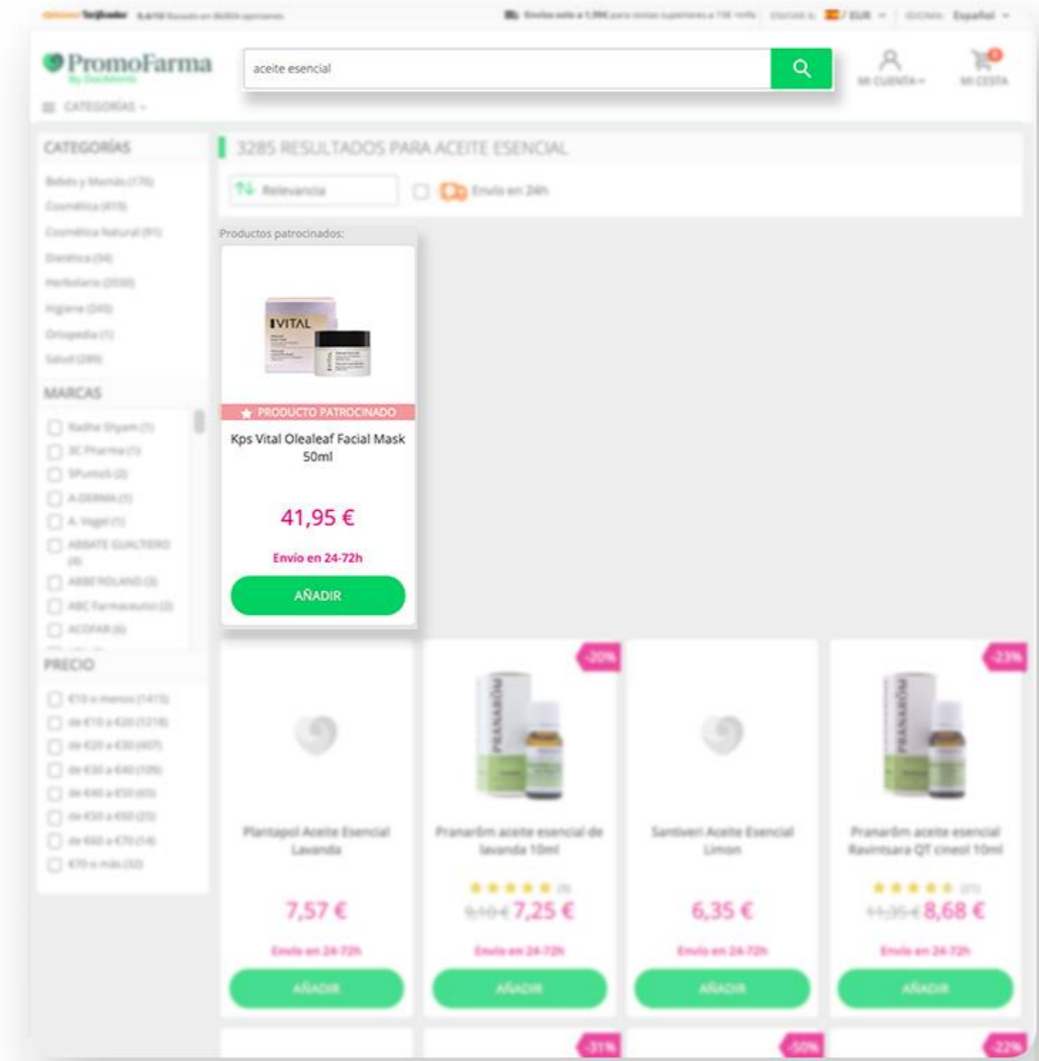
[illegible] Trustpilot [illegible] | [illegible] EUR | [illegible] Español

PromoFarma
By DocMorris

aceite esencial

MI CUENTA | MI CESTA

CATEGORÍAS

CATEGORÍAS
Bebés y Mamás (176)
Cosmética (419)
Cosmética Natural (91)
Dietética (34)
Herbolario (2030)
Higiene (245)
Ortopedia (1)
Salud (289)

MARCAS
Radhe Shyam (1)
3C Pharma (1)
5Punto5 (2)
A-DERMA (1)
A. Vogel (1)
ABBATE GUALTIERO (8)
ABBE ROLAND (3)
ABC Farmaceutici (2)
ACOFAR (6)

PRECIO
€10 o menos (1415)
de €10 a €20 (1218)
de €20 a €30 (407)
de €30 a €40 (109)
de €40 a €50 (65)
de €50 a €60 (25)
de €60 a €70 (14)
€70 o más (32)

3285 RESULTADOS PARA ACEITE ESENCIAL

Relevancia | Envío en 24h

Productos patrocinados:

VITAL

PRODUCTO PATROCINADO
Kps Vital Olealeaf Facial Mask 50ml
41,95 €
Envío en 24-72h
AÑADIR

Plantapol Aceite Esencial Lavanda
7,57 €
Envío en 24-72h
AÑADIR

-20%
PRANARÔM
Pranarôm aceite esencial de lavanda 10ml
(9)
9,10 € 7,25 €
Envío en 24-72h
AÑADIR

Santiveri Aceite Esencial Limon
6,35 €
Envío en 24-72h
AÑADIR

-23%
PRANARÔM
Pranarôm aceite esencial Ravintsara QT cineol 10ml
(21)
11,35 € 8,68 €
Envío en 24-72h
AÑADIR

-31%
-50%
-22%